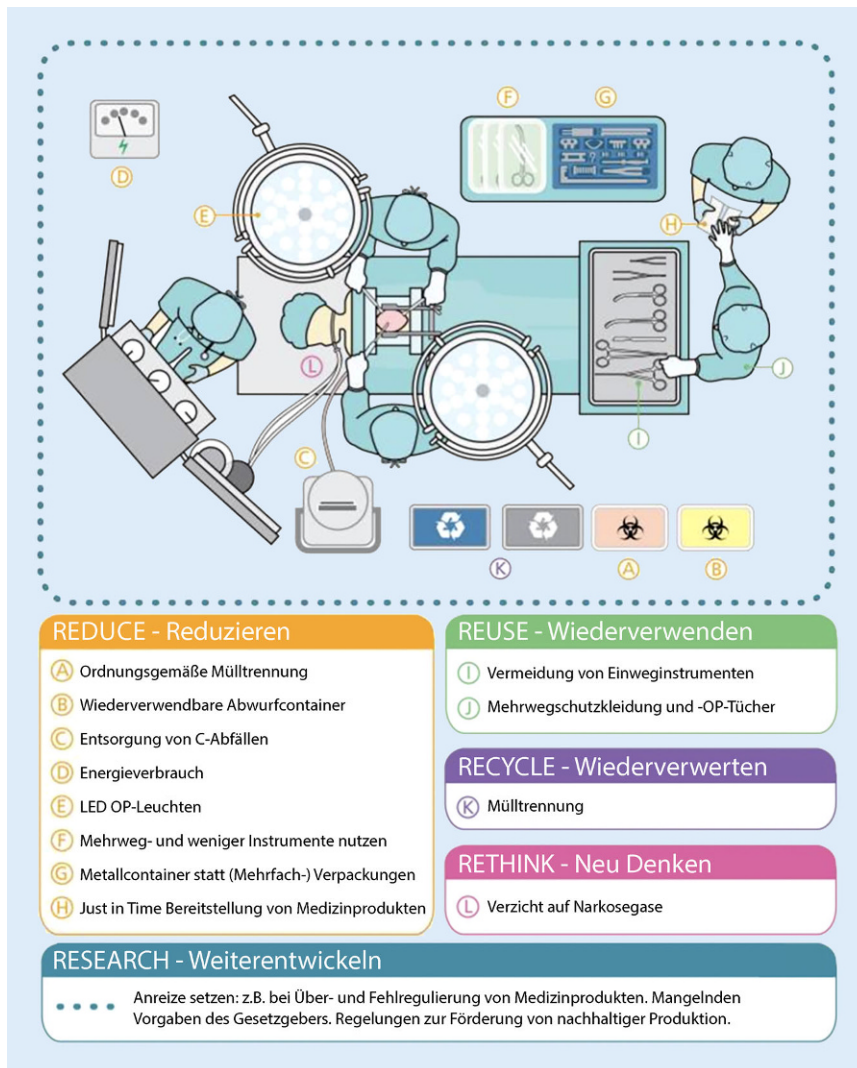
F G
D
E
H
L
J
C
I
K A B

REDUCE - Reduzieren

A Ordnungsgemäße Mülltrennung

B Wiederverwendbare Abwurfcontainer

C Entsorgung von C-Abfällen

D Energieverbrauch

E LED OP-Leuchten

F Mehrweg- und weniger Instrumente nutzen

G Metallcontainer statt (Mehrfach-) Verpackungen

H Just in Time Bereitstellung von Medizinprodukten

REUSE - Wiederverwenden

I Vermeidung von Einweginstrumenten

J Mehrwegschutzkleidung und -OP-Tücher

RECYCLE - Wiederverwerten

K Mülltrennung

RETHINK - Neu Denken

L Verzicht auf Narkosegase

RESEARCH - Weiterentwickeln

Anreize setzen: z.B. bei Über- und Fehlregulierung von Medizinprodukten. Mangelnden Vorgaben des Gesetzgebers. Regelungen zur Förderung von nachhaltiger Produktion.